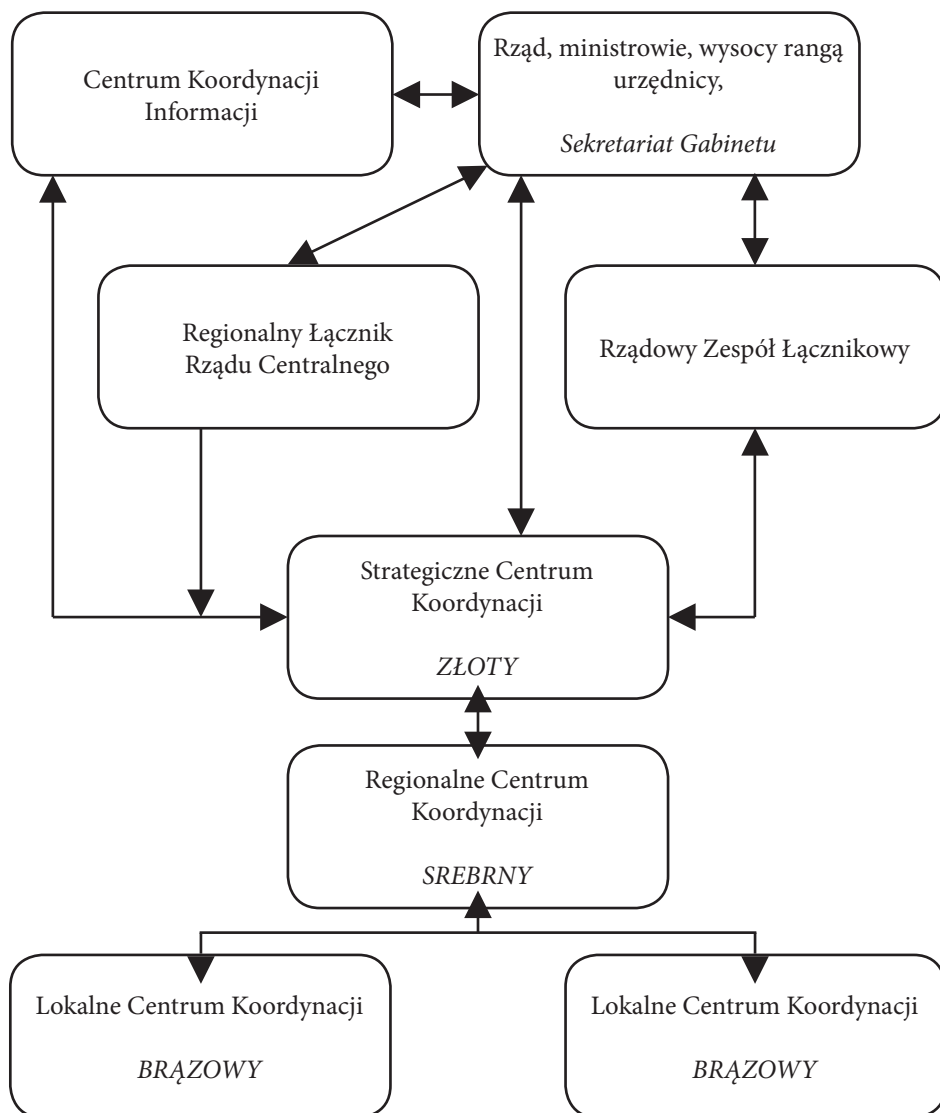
Centrum Koordynacji Informacji

Rząd, ministrowie, wysocy rangą urzędnicy,

*Sekretariat Gabinetu*

Regionalny Łącznik Rządu Centralnego

Rządowy Zespół Łącznikowy

Strategiczne Centrum Koordynacji

*ZŁOTY*

Regionalne Centrum Koordynacji

*SREBRNY*

Lokalne Centrum Koordynacji

*BRĄZOWY*

Lokalne Centrum Koordynacji

*BRĄZOWY*